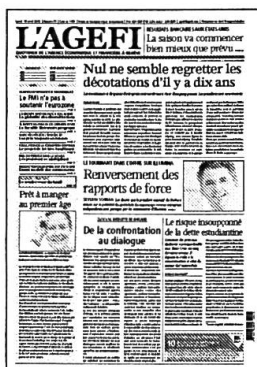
L'AGEFI

La saison va commencer bien mieux que prévu ...

Nul ne semble regretter les décotations d'il y a dix ans

Le FMI n'a pas à soutenir l'eurozone

Prêt à manger au premier âge

Renversement des rapports de force

De la confrontation au dialogue

Le risque insoupçonné de la dette estudiantine